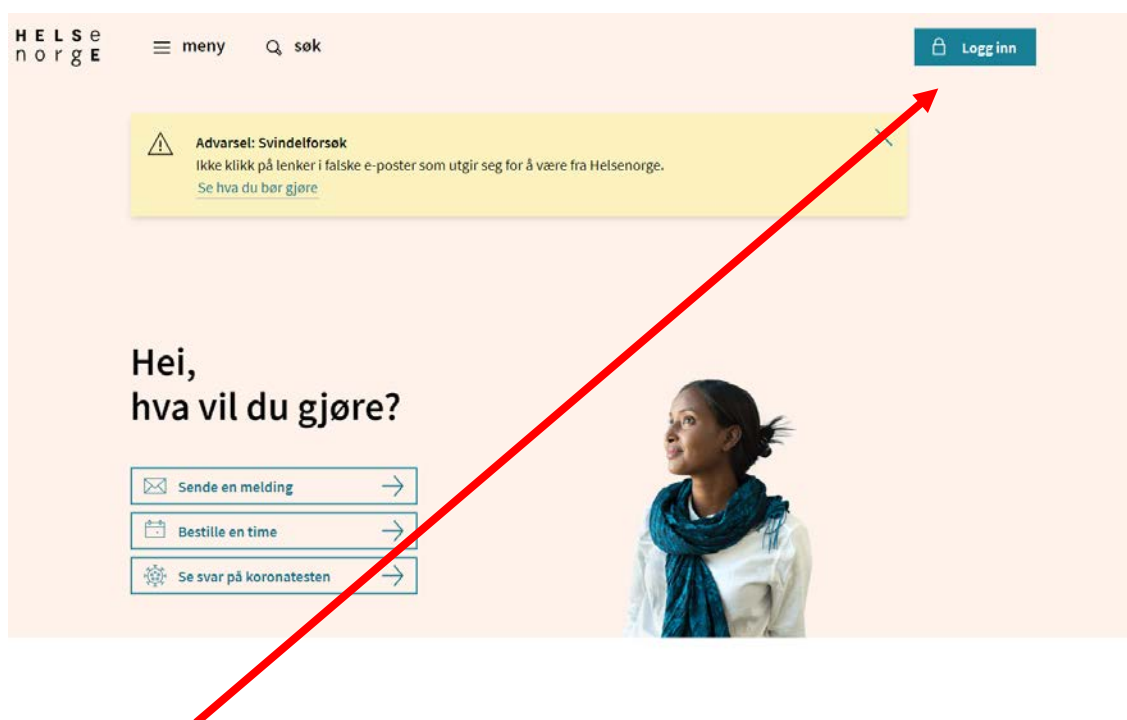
HELSe
norgE

meny

søk

Logg inn

Advarsel: Svindelforsøk
Ikke klikk på lenker i falske e-poster som utgir seg for å være fra Helsenorge.
Se hva du bør gjøre

Hei,
hva vil du gjøre?

Sende en melding

Bestille en time

Se svar på koronatesten